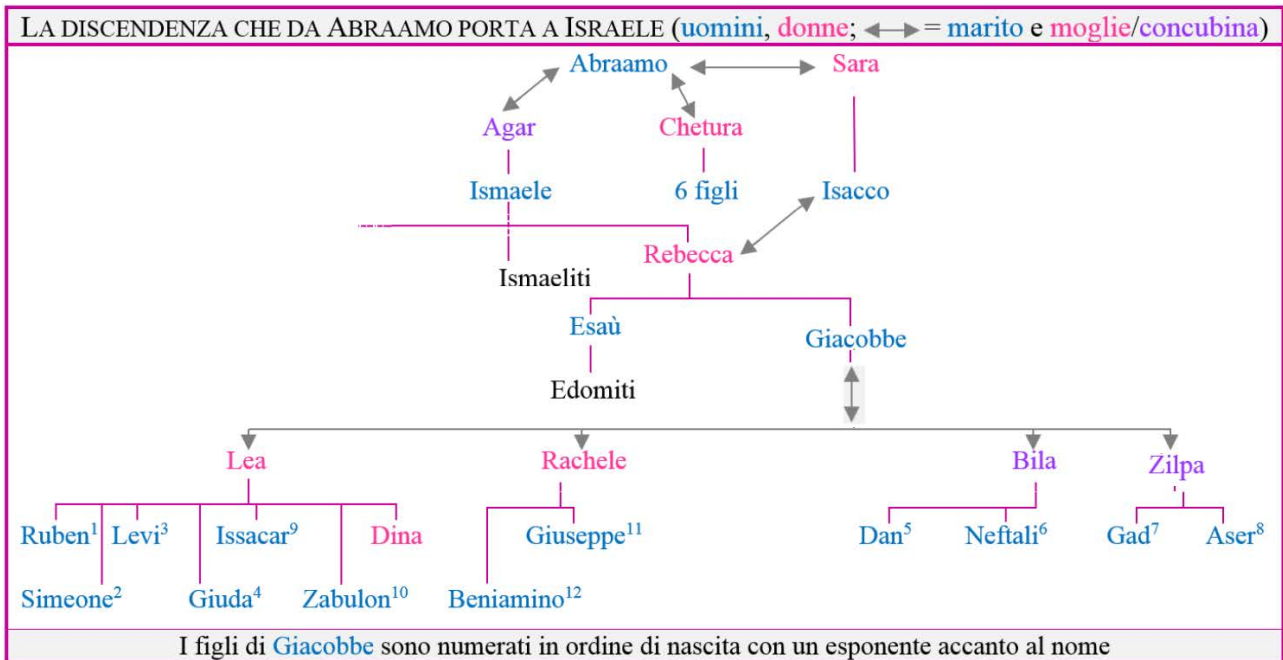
LA DISCENDENZA CHE DA ABRAAMO PORTA A ISRAELE (uomini, donne; ⟷ = marito e moglie/concubina)

Abraamo

Sara

Agar

Chetura

Ismaele

6 figli

Isacco

Rebecca

Ismaeliti

Esaù

Giacobbe

Edomiti

Lea

Rachele

Bila

Zilpa

Ruben$^1$ Levi$^3$ Issacar$^9$ Dina

Simeone$^2$ Giuda$^4$ Zabulon$^{10}$

Giuseppe$^{11}$

Beniamino$^{12}$

Dan$^5$ Neftali$^6$

Gad$^7$ Aser$^8$

I figli di Giacobbe sono numerati in ordine di nascita con un esponente accanto al nome